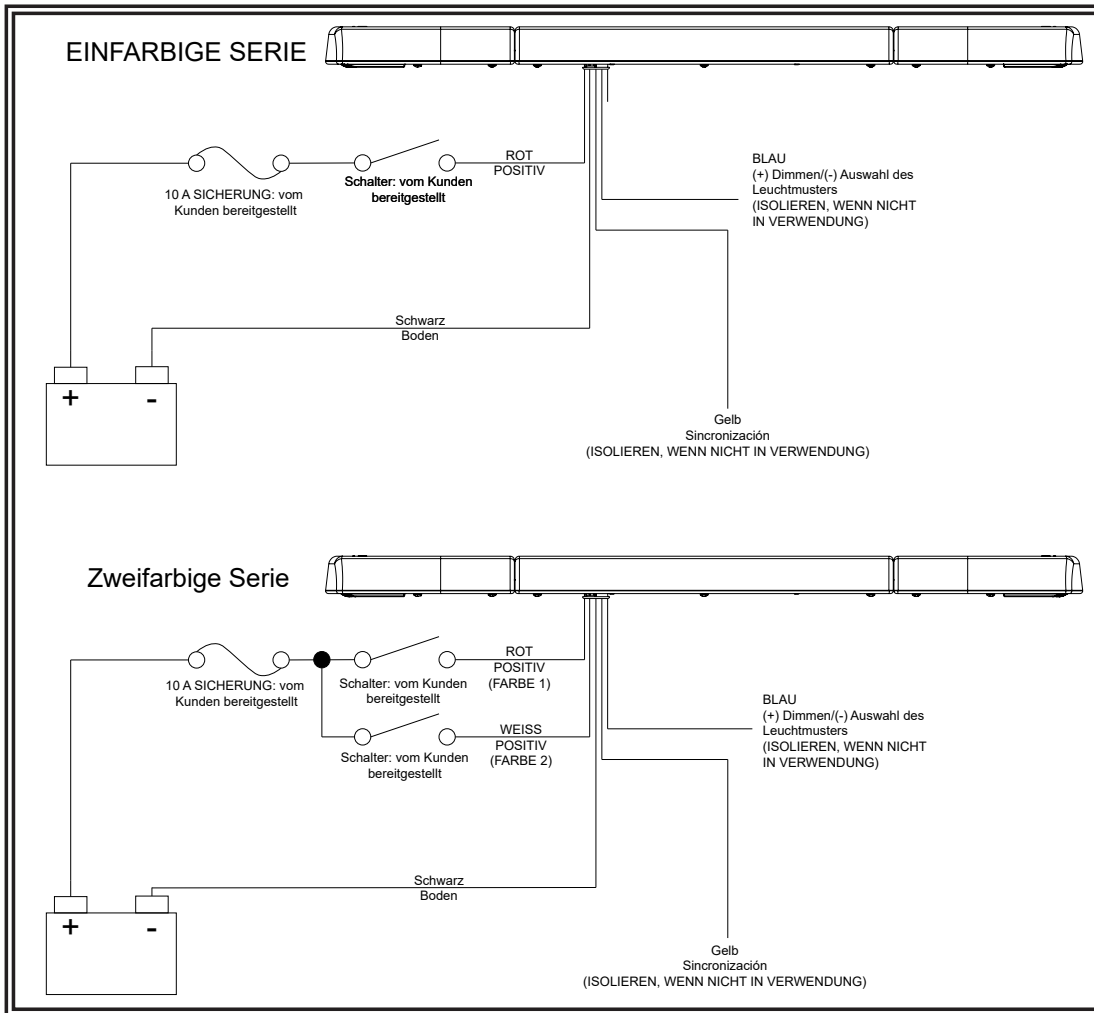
EINFARBIGE SERIE

ROT
POSITIV

10 A SICHERUNG: vom Kunden bereitgestellt

Schalter: vom Kunden bereitgestellt

BLAU
(+) Dimmen/(-) Auswahl des Leuchtmusters
(ISOLIEREN, WENN NICHT IN VERWENDUNG)

Schwarz
Boden

+
-

Gelb
Sincronización
(ISOLIEREN, WENN NICHT IN VERWENDUNG)

Zweifarbige Serie

ROT
POSITIV
(FARBE 1)

10 A SICHERUNG: vom Kunden bereitgestellt

Schalter: vom Kunden bereitgestellt

WEISS
POSITIV
(FARBE 2)

Schalter: vom Kunden bereitgestellt

BLAU
(+) Dimmen/(-) Auswahl des Leuchtmusters
(ISOLIEREN, WENN NICHT IN VERWENDUNG)

Schwarz
Boden

+
-

Gelb
Sincronización
(ISOLIEREN, WENN NICHT IN VERWENDUNG)